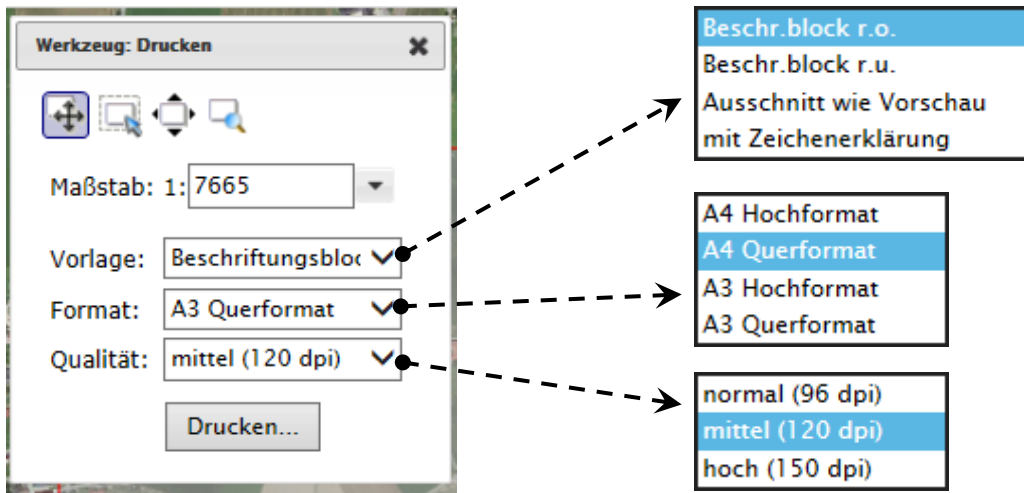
Werkzeug: Drucken

Maßstab: 1: 7665

Vorlage: Beschriftungsbloc

Format: A3 Querformat

Qualität: mittel (120 dpi)

Drucken...

Beschr.block r.o.
Beschr.block r.u.
Ausschnitt wie Vorschau
mit Zeichenerklärung

A4 Hochformat
A4 Querformat
A3 Hochformat
A3 Querformat

normal (96 dpi)
mittel (120 dpi)
hoch (150 dpi)